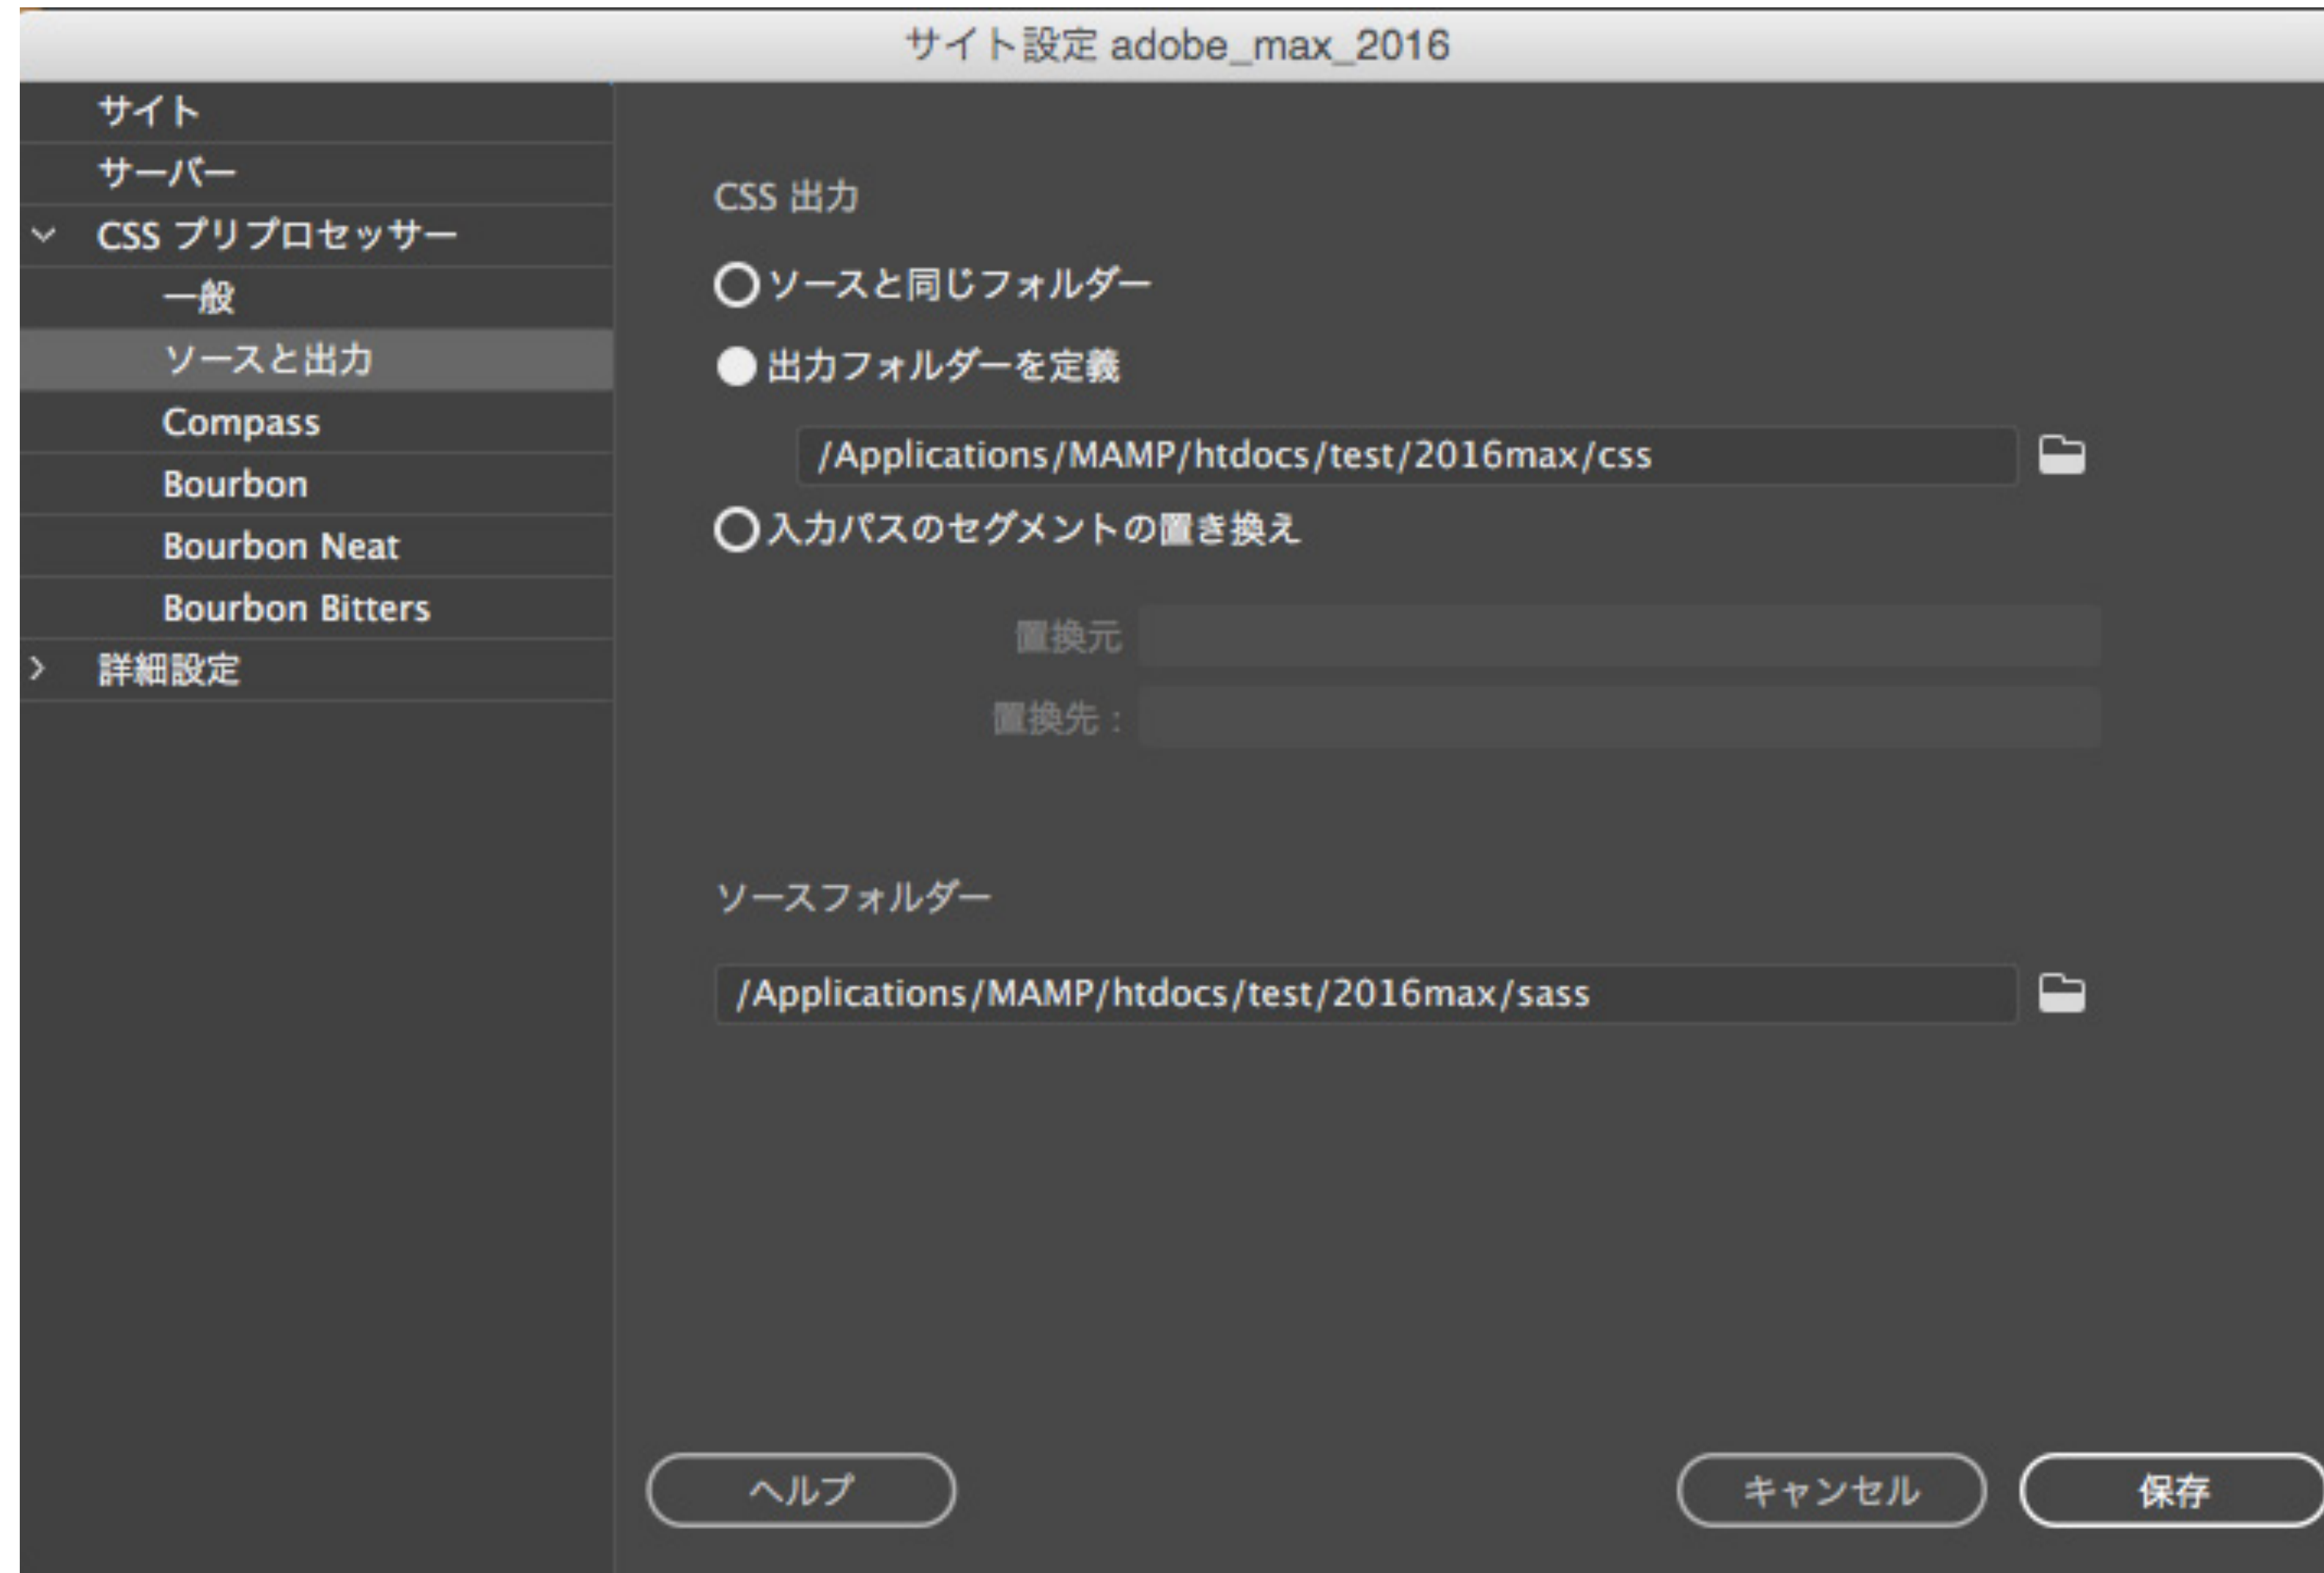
サイト設定 adobe_max_2016

サイト
サーバー
CSS プリプロセッサー
一般
ソースと出力
Compass
Bourbon
Bourbon Neat
Bourbon Bitters
詳細設定

CSS 出力

ソースと同じフォルダー
出力フォルダーを定義
/Applications/MAMP/htdocs/test/2016max/css
入力パスのセグメントの置き換え

置換元
置換先：

ソースフォルダー

/Applications/MAMP/htdocs/test/2016max/sass

ヘルプ
キャンセル
保存